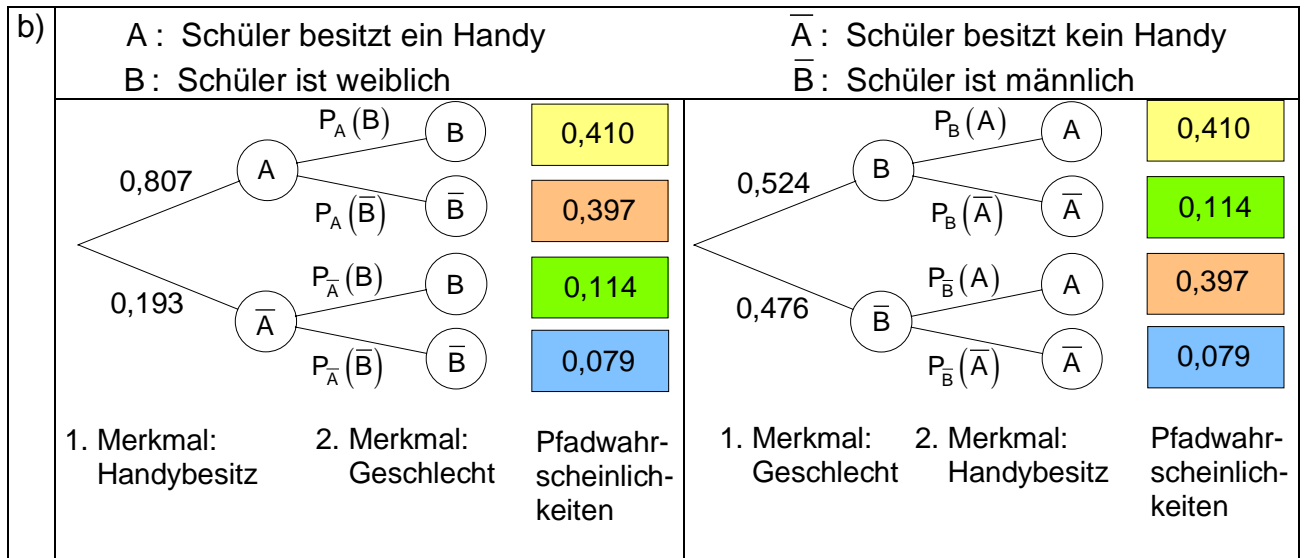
b)

A : Schüler besitzt ein Handy

$\overline{A}$ : Schüler besitzt kein Handy

B : Schüler ist weiblich

$\overline{B}$ : Schüler ist männlich

$P_A(B)$ B 0,410

0,807 A

$P_A(\overline{B})$ $\overline{B}$ 0,397

$P_{\overline{A}}(B)$ B 0,114

0,193 $\overline{A}$

$P_{\overline{A}}(\overline{B})$ $\overline{B}$ 0,079

1. Merkmal: Handybesitz

2. Merkmal: Geschlecht

Pfadwahrscheinlichkeiten

$P_B(A)$ A 0,410

0,524 B

$P_B(\overline{A})$ $\overline{A}$ 0,114

$P_{\overline{B}}(A)$ A 0,397

0,476 $\overline{B}$

$P_{\overline{B}}(\overline{A})$ $\overline{A}$ 0,079

1. Merkmal: Geschlecht

2. Merkmal: Handybesitz

Pfadwahrscheinlichkeiten